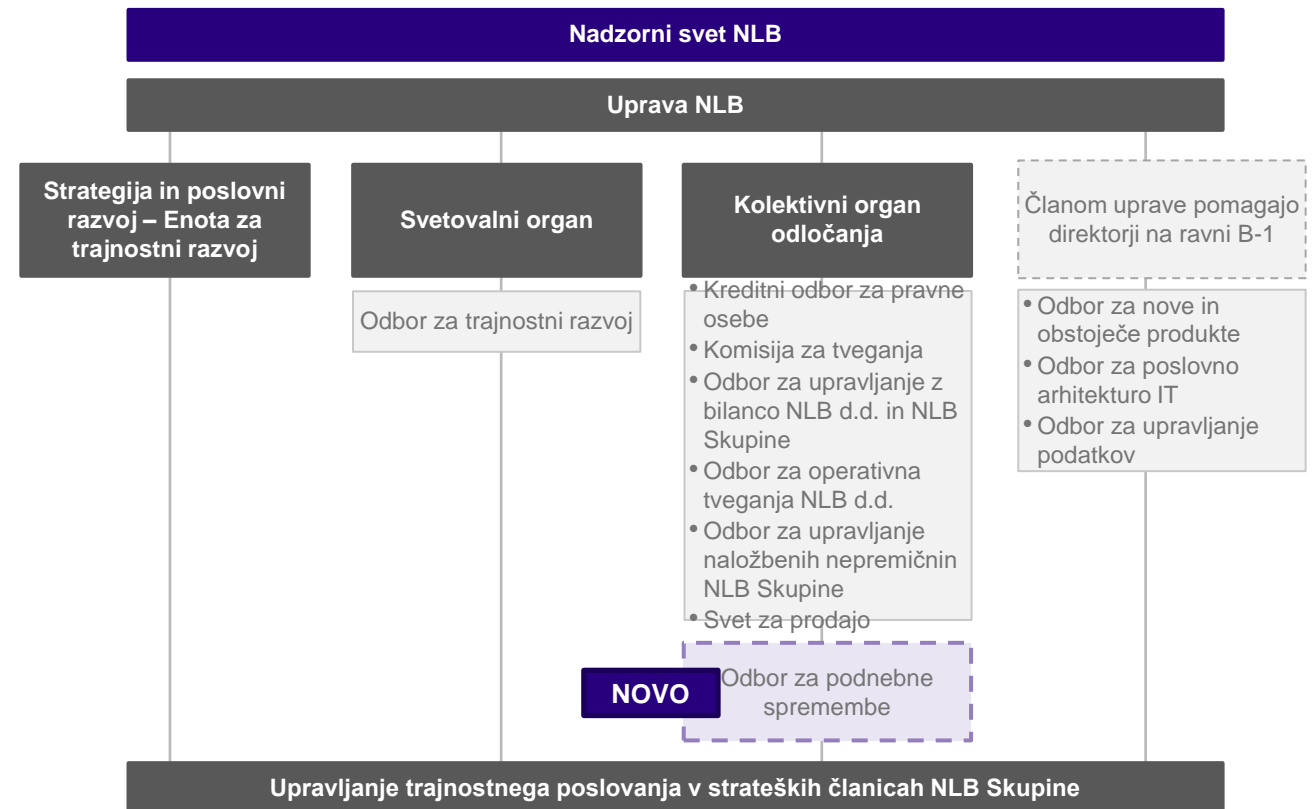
Nadzorni svet NLB

Uprava NLB

Strategija in poslovni razvoj – Enota za trajnostni razvoj

Svetovalni organ

Odbor za trajnostni razvoj

Kolektivni organ odločanja

- Kreditni odbor za pravne osebe
- Komisija za tveganja
- Odbor za upravljanje z bilanco NLB d.d. in NLB Skupine
- Odbor za operativna tveganja NLB d.d.
- Odbor za upravljanje naložbenih nepremičnin NLB Skupine
- Svet za prodajo

NOVO

Odbor za podnebne spremembe

Članom uprave pomagajo direktorji na ravni B-1

- Odbor za nove in obstoječe produkte
- Odbor za poslovno arhitekturo IT
- Odbor za upravljanje podatkov

Upravljanje trajnostnega poslovanja v strateških članicah NLB Skupine